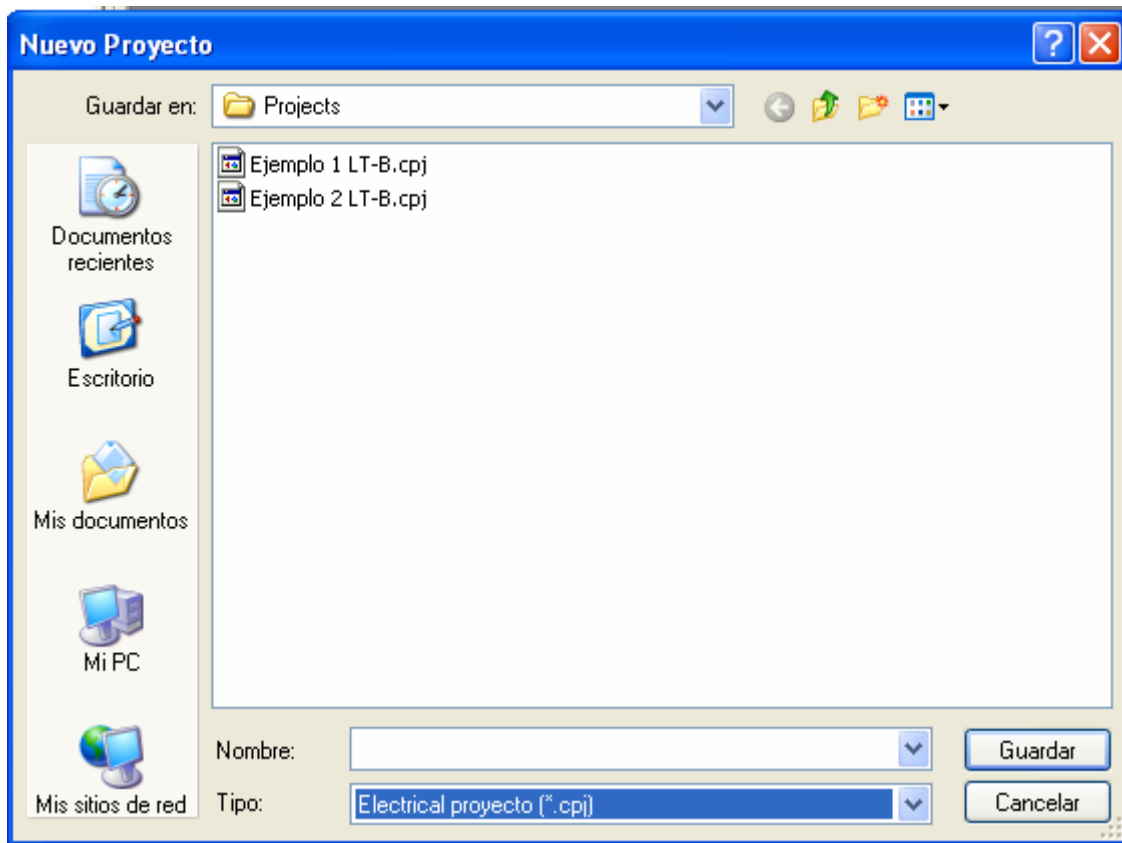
Nuevo Proyecto

Guardar en: Projects

Ejemplo 1 LT-B.cpj
Ejemplo 2 LT-B.cpj

Documentos recientes

Escritorio

Mis documentos

Mi PC

Mis sitios de red

Nombre:

Tipo: Electrical proyecto (*.cpj)

Guardar

Cancelar